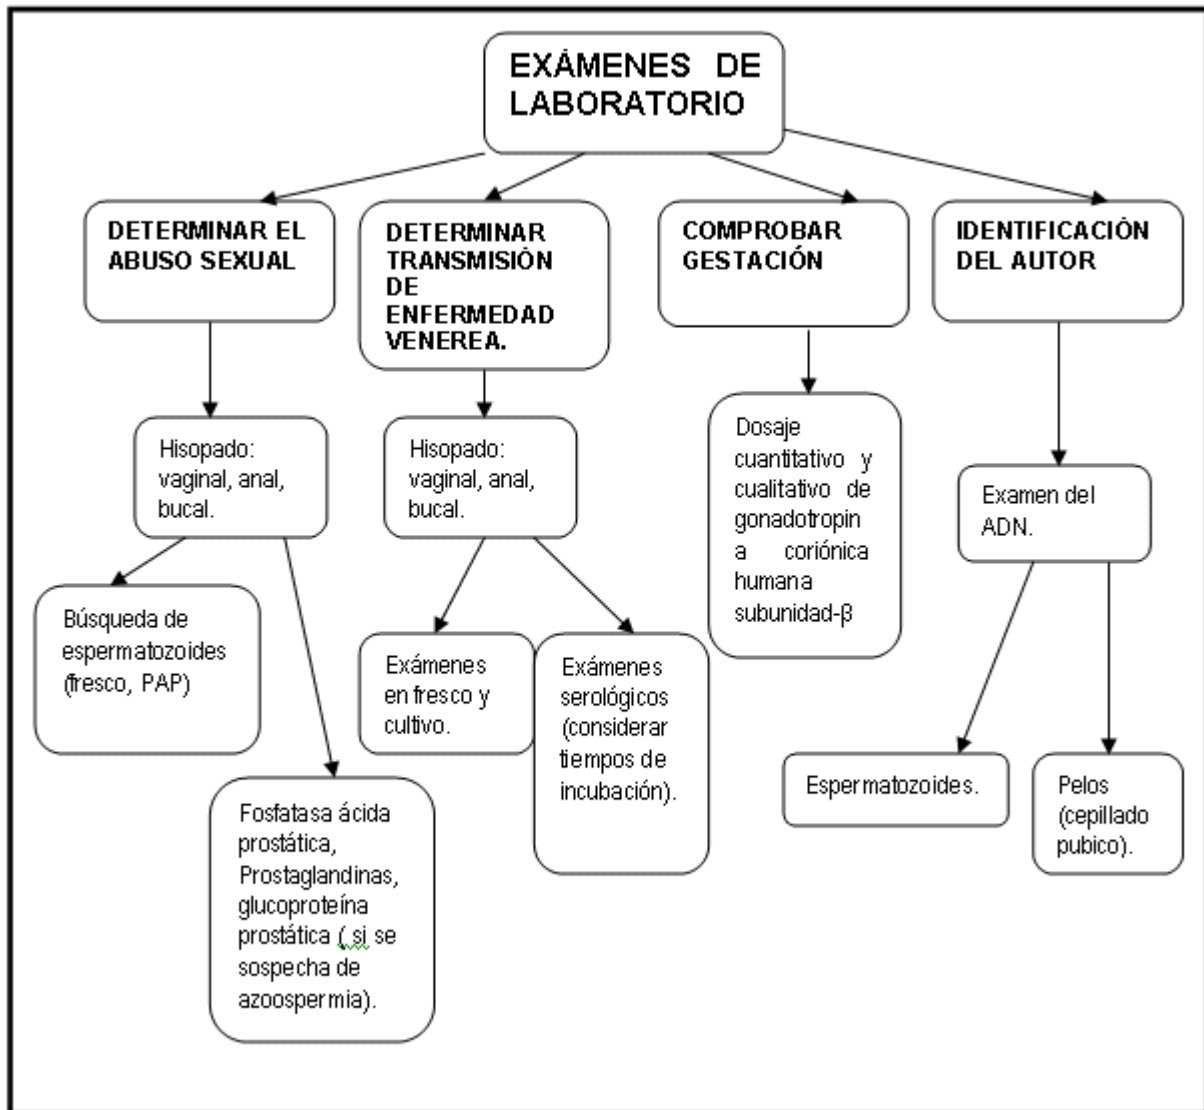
EXÁMENES DE LABORATORIO

DETERMINAR EL ABUSO SEXUAL

Hisopado: vaginal, anal, bucal.

Búsqueda de espermatozoides (fresco, PAP)

Fosfatasa ácida prostática, Prostaglandinas, glucoproteína prostática ( si se sospecha de azoospermia).

DETERMINAR TRANSMISIÓN DE ENFERMEDAD VENEREA.

Hisopado: vaginal, anal, bucal.

Exámenes en fresco y cultivo.

Exámenes serológicos (considerar tiempos de incubación).

COMPROBAR GESTACIÓN

Dosaje cuantitativo y cualitativo de gonadotropina coriónica humana subunidad-β

IDENTIFICACIÓN DEL AUTOR

Examen del ADN.

Espermatozoides.

Pelos (cepillado pubico).